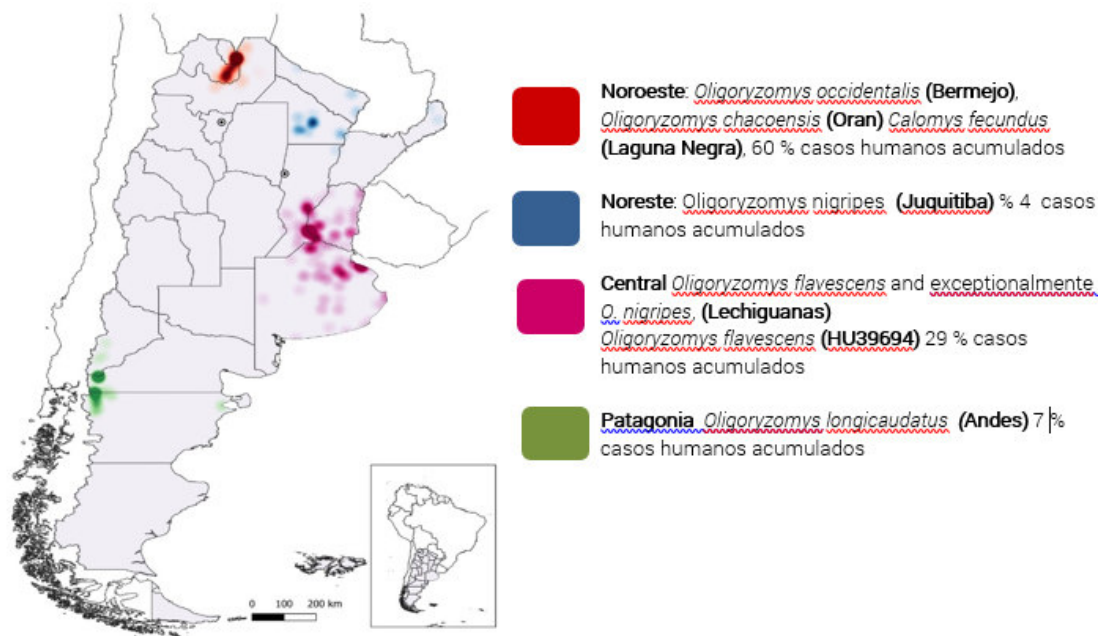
Noroeste: *Oligoryzomys occidentalis* **(Bermejo)**, *Oligoryzomys chacoensis* **(Oran)** *Calomys fecundus* **(Laguna Negra)**, 60 % casos humanos acumulados

**Noreste**: Oligoryzomys nigripes **(Juquitiba)** % 4 casos humanos acumulados

**Central** *Oligoryzomys flavescens* and exceptionalmente *O. nigripes*, **(Lechiguanas)** *Oligoryzomys flavescens* **(HU39694)** 29 % casos humanos acumulados

**Patagonia** *Oligoryzomys longicaudatus* **(Andes)** 7 % casos humanos acumulados

0 100 200 km